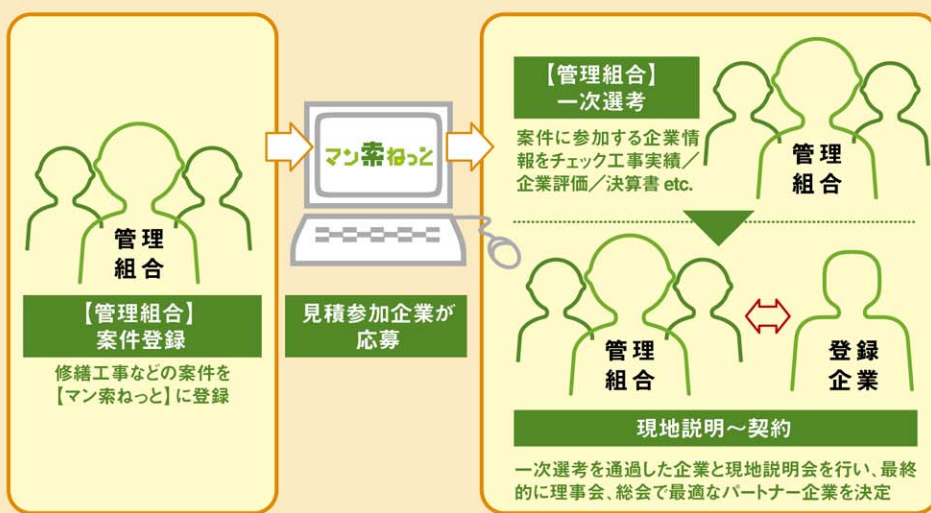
管理
組合

【管理組合】
案件登録

修繕工事などの案件を【マン索ねっと】に登録

マン索ねっと

見積参加企業が応募

【管理組合】
一次選考

案件に参加する企業情報をチェック工事実績／企業評価／決算書 etc.

管理
組合

管理
組合

登録
企業

現地説明～契約

一次選考を通過した企業と現地説明会を行い、最終的に理事会、総会で最適なパートナー企業を決定